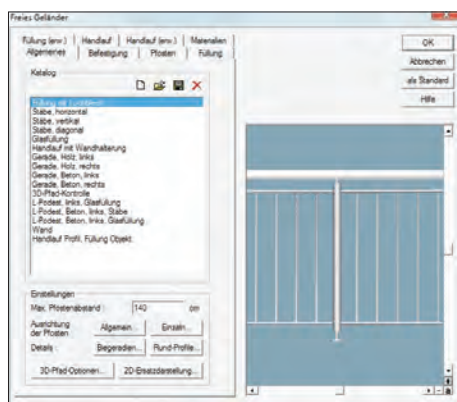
Freies Geländer

Füllung (erw.) | Handlauf | Handlauf (erw.) | Materialien
Allgemeines | Befestigung | Pfosten | Füllung

OK
Abbrechen
als Standard
Hilfe

Katalog

Füllung mit Lochblech
Stäbe, horizontal
Stäbe, vertikal
Stäbe, diagonal
Glasfüllung
Handlauf mit Wandhalterung
Gerade, Holz, links
Gerade, Holz, rechts
Gerade, Beton, links
Gerade, Beton, rechts
3D-Pfad-Kontrolle
L-Podest, links, Glasfüllung
L-Podest, Beton, links, Stäbe
L-Podest, Beton, links, Glasfüllung
Wand
Handlauf Profil, Füllung Objekt

Einstellungen
Max. Pfostenabstand : 140 cm
Ausrichtung der Pfosten : Allgemein... Einzeln...
Details : Beigeraden... Rund-Profile...
3D-Pfad-Optionen... 2D-Ersatzdarstellung...